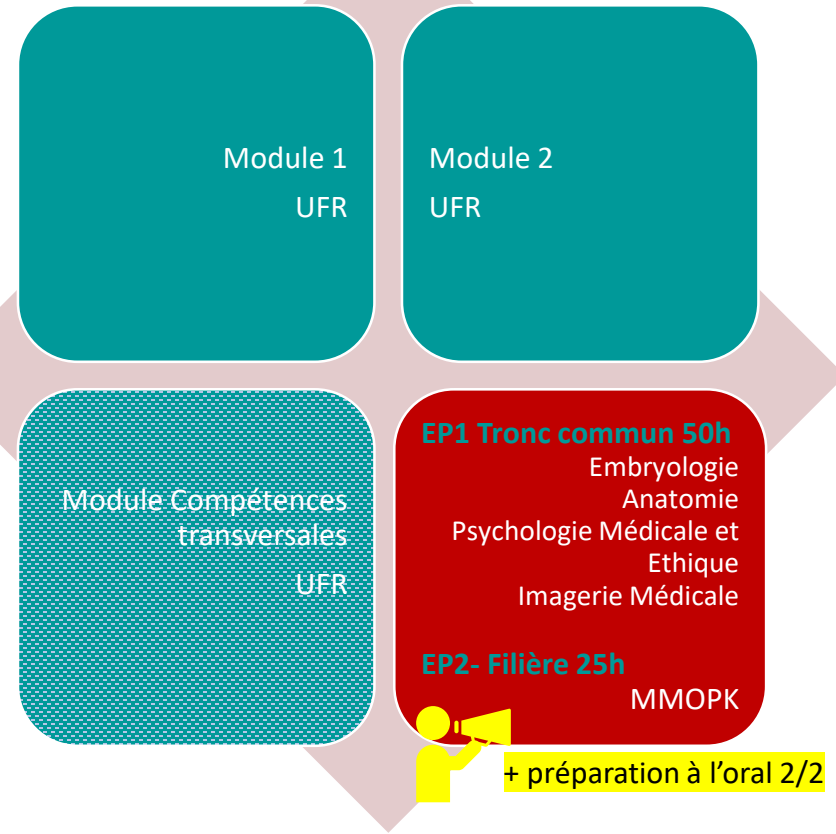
Module 1
UFR

Module 2
UFR

Module Compétences transversales
UFR

EP1 Tronc commun 50h
Embryologie
Anatomie
Psychologie Médicale et Ethique
Imagerie Médicale

EP2- Filière 25h
MMOPK

+ préparation à l'oral 2/2